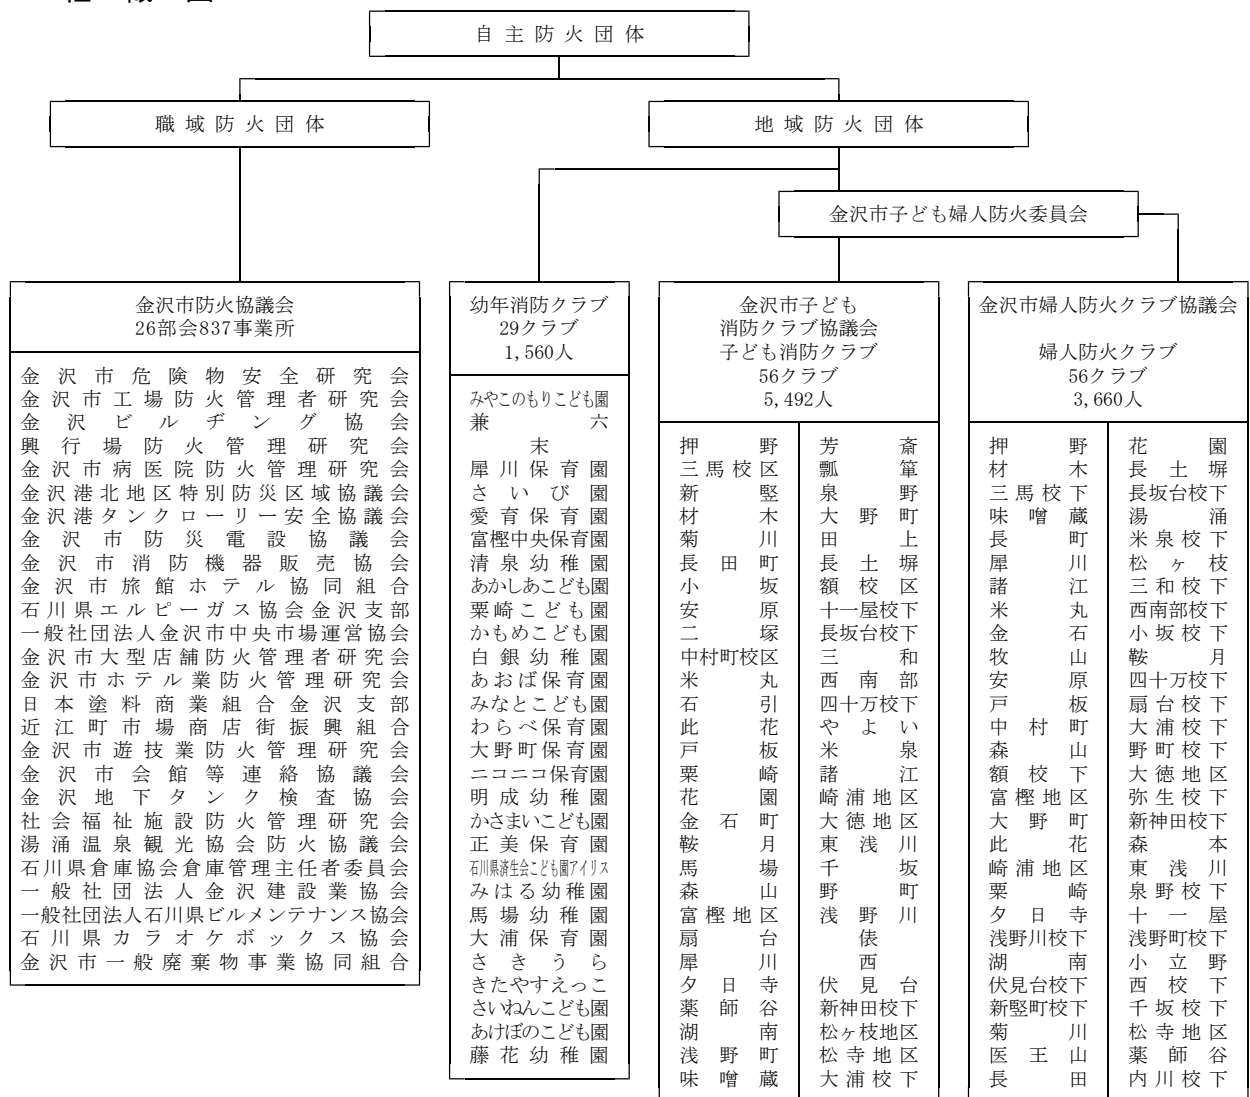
自主防火団体

職域防火団体

地域防火団体

金沢市子ども婦人防火委員会

金沢市防火協議会
26部会837事業所

金沢市危険物安全研究会
金沢市工場防火管理者研究会
金沢ビルヂング協会
興行場防火管理研究会
金沢市病医院防火管理研究会
金沢港北地区特別防災区域協議会
金沢港タンクローリー安全協議会
金沢市防災電設協議会
金沢市消防機器販売協会
金沢市旅館ホテル協同組合
石川県エルピーガス協会金沢支部
一般社団法人金沢市中央市場運営協会
金沢市大型店舗防火管理者研究会
金沢市ホテル業防火管理研究会
日本塗料商業組合金沢支部
近江町市場商店街振興組合
金沢市遊技業防火管理研究会
金沢市会館等連絡協議会
金沢地下タンク検査協会
社会福祉施設防火管理研究会
湯涌温泉観光協会防火協議会
石川県倉庫協会倉庫管理主任者委員会
一般社団法人金沢建設業協会
一般社団法人石川県ビルメンテナンス協会
石川県カラオケボックス協会
金沢市一般廃棄物事業協同組合

幼年消防クラブ
29クラブ
1,560人

みやこのもりこども園
兼六
末
犀川保育園
さいび園
愛育保育園
富樫中央保育園
清泉幼稚園
あかしあこども園
粟崎こども園
かもめこども園
白銀幼稚園
あおば保育園
みなとこども園
わらべ保育園
大野町保育園
ニコニコ保育園
明成幼稚園
かさまいこども園
正美保育園
石川県済生会こども園アイリス
みはる幼稚園
馬場幼稚園
大浦保育園
さきうら
きたやすえっこ
さいねんこども園
あけぼのこども園
藤花幼稚園

金沢市子ども
消防クラブ協議会
子ども消防クラブ
56クラブ
5,492人

押野
三馬校区
新竪
材木
菊川
長田町
小坂
安原
二塚
中村町校区
米丸
石引
此花
戸板
粟崎
花園
金石町
鞍月
馬場
森山
富樫地区
扇台
犀川
夕日寺
薬師谷
湖南
浅野町
味噌蔵

芳斎
瓢簞
泉野
大野町
田上
長土塀
額校区
十一屋校下
長坂台校下
三和
西南部
四十万校下
やよい
米泉
諸江
崎浦地区
大徳地区
東浅川
千坂
野町
浅野川
俵
西
伏見台
新神田校下
松ヶ枝地区
松寺地区
大浦校下

金沢市婦人防火クラブ協議会

婦人防火クラブ
56クラブ
3,660人

押野
材木
三馬校下
味噌蔵
長町
犀川
諸江
米丸
金石
牧山
安原
戸板
中村町
森山
額校下
富樫地区
大野町
此花
崎浦地区
粟崎
夕日寺
浅野川校下
湖南
伏見台校下
新竪町校下
菊川
医王山
長田

花園
長土塀
長坂台校下
湯涌
米泉校下
松ヶ枝
三和校下
西南部校下
小坂校下
鞍月
四十万校下
扇台校下
大浦校下
野町校下
大徳地区
弥生校下
新神田校下
森本
東浅川
泉野校下
十一屋
浅野町校下
小立野
西校下
千坂校下
松寺地区
薬師谷
内川校下